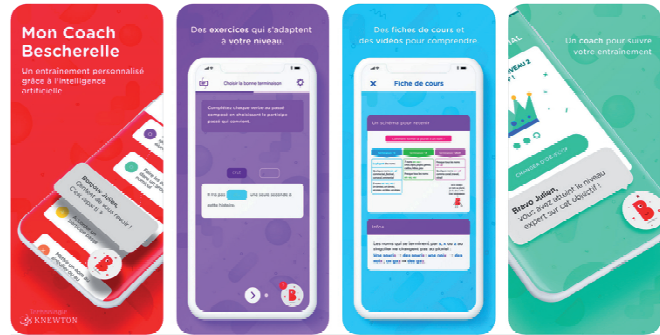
Mon Coach Bescherelle

Un entraînement personnalisé grâce à l'intelligence artificielle

Bonjour Julien,

Ceci veut-il
Quel réussir ?

Technologie KNEWTON

Des exercices qui s'adaptent à votre niveau.

Choisir la bonne terminaison

Complétez chaque verbe au passé composé en choisissant le participe passé qui convient.

Il m'a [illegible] une souris sciemment à cette histoire.

Des fiches de cours et des vidéos pour comprendre

Fiche de cours

Un schéma pour réviser

Infos

Un coach pour suivre votre entraînement

NIVEAU 2

Bravo Julien, vous avez obtenu le niveau expert sur cet objectif !